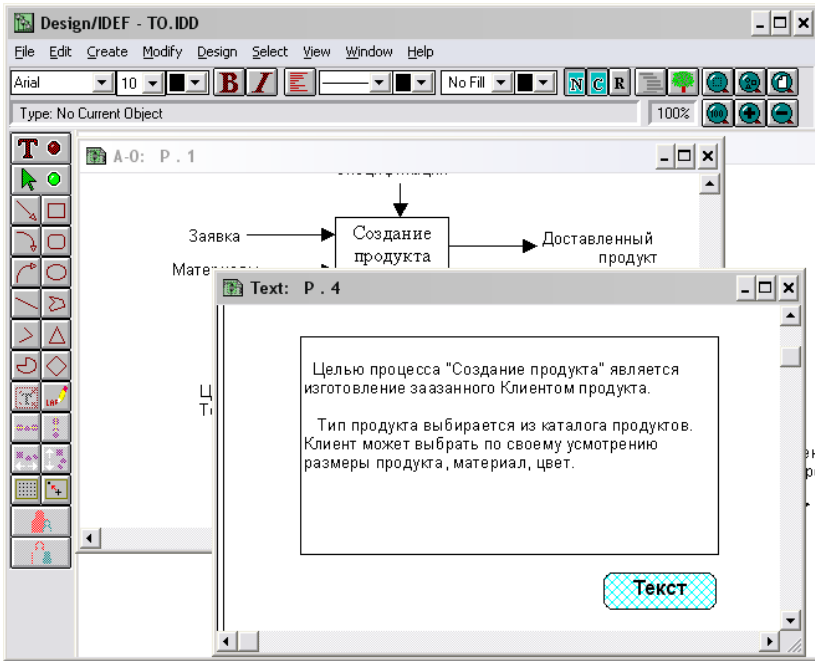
Design/IDEF - TO.IDD

File Edit Create Modify Design Select View Window Help

Arial 10 B I No Fill N C R

Type: No Current Object 100%

A-0: P. 1

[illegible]

Заявка

Материалы

Создание продукта

Доставленный продукт

Ц
Т

Text: P. 4

Целью процесса "Создание продукта" является изготовление заазанного Клиентом продукта.

Тип продукта выбирается из каталога продуктов. Клиент может выбрать по своему усмотрению размеры продукта, материал, цвет.

Текст